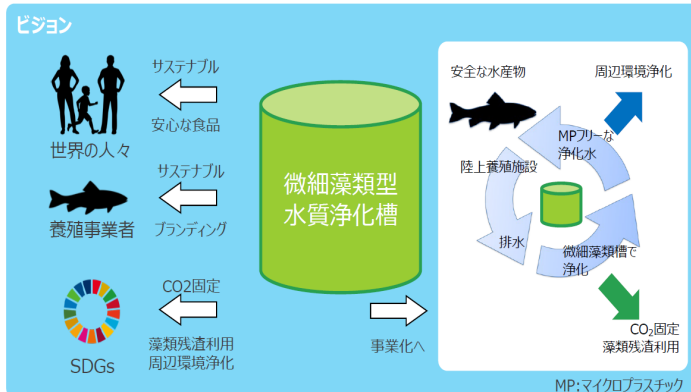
ビジョン

サステナブル
安心な食品
世界の人々

サステナブル
ブランディング
養殖事業者

CO2固定
藻類残渣利用
周辺環境浄化
SDGs

微細藻類型
水質浄化槽

事業化へ

安全な水産物
周辺環境浄化
MPフリーな
浄化水
陸上養殖施設
排水
微細藻類槽で
浄化
$CO_2$固定
藻類残渣利用

MP:マイクロプラスチック